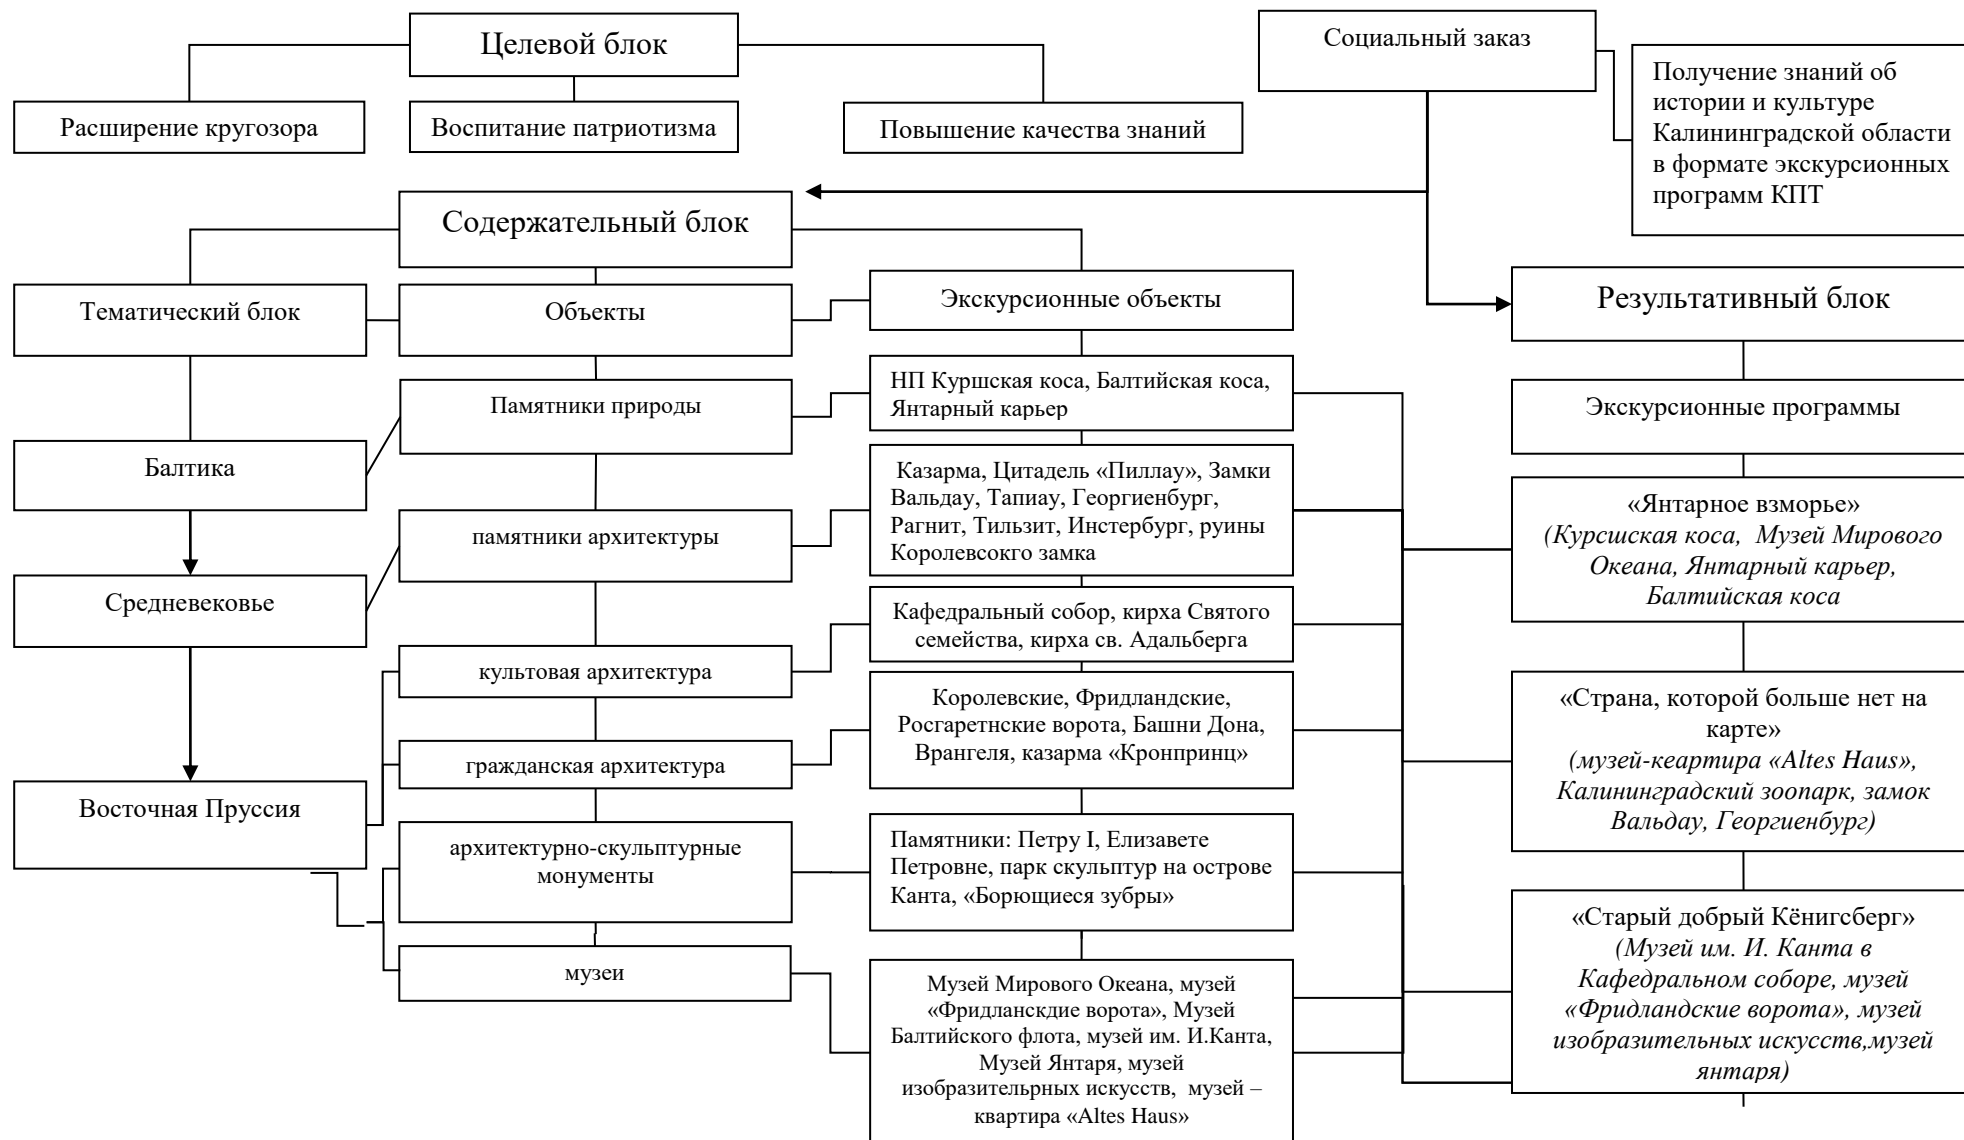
Целевой блок

Расширение кругозора

Воспитание патриотизма

Повышение качества знаний

Социальный заказ

Получение знаний об истории и культуре Калининградской области в формате экскурсионных программ КПТ

Содержательный блок

Тематический блок

Объекты

Экскурсионные объекты

Результативный блок

Балтика

Средневековье

Восточная Пруссия

Памятники природы

памятники архитектуры

культовая архитектура

гражданская архитектура

архитектурно-скульптурные монументы

музеи

НП Куршская коса, Балтийская коса, Янтарный карьер

Казарма, Цитадель «Пиллау», Замки Вальдау, Тапиау, Георгиенбург, Рагнит, Тильзит, Инстербург, руины Королевсокго замка

Кафедральный собор, кирха Святого семейства, кирха св. Адальберга

Королевские, Фридландские, Росгаретнские ворота, Башни Дона, Врангеля, казарма «Кронпринц»

Памятники: Петру I, Елизавете Петровне, парк скульптур на острове Канта, «Борющиеся зубры»

Музей Мирового Океана, музей «Фридланскдие ворота», Музей Балтийского флота, музей им. И.Канта, Музей Янтаря, музей изобразительрных искусств, музей – квартира «Altes Haus»

Экскурсионные программы

«Янтарное взморье» (Курсшская коса, Музей Мирового Океана, Янтарный карьер, Балтийская коса

«Страна, которой больше нет на карте» (музей-кеартира «Altes Haus», Калининградский зоопарк, замок Вальдау, Георгиенбург)

«Старый добрый Кёнигсберг» (Музей им. И. Канта в Кафедральном соборе, музей «Фридландские ворота», музей изобразительных искусств,музей янтаря)